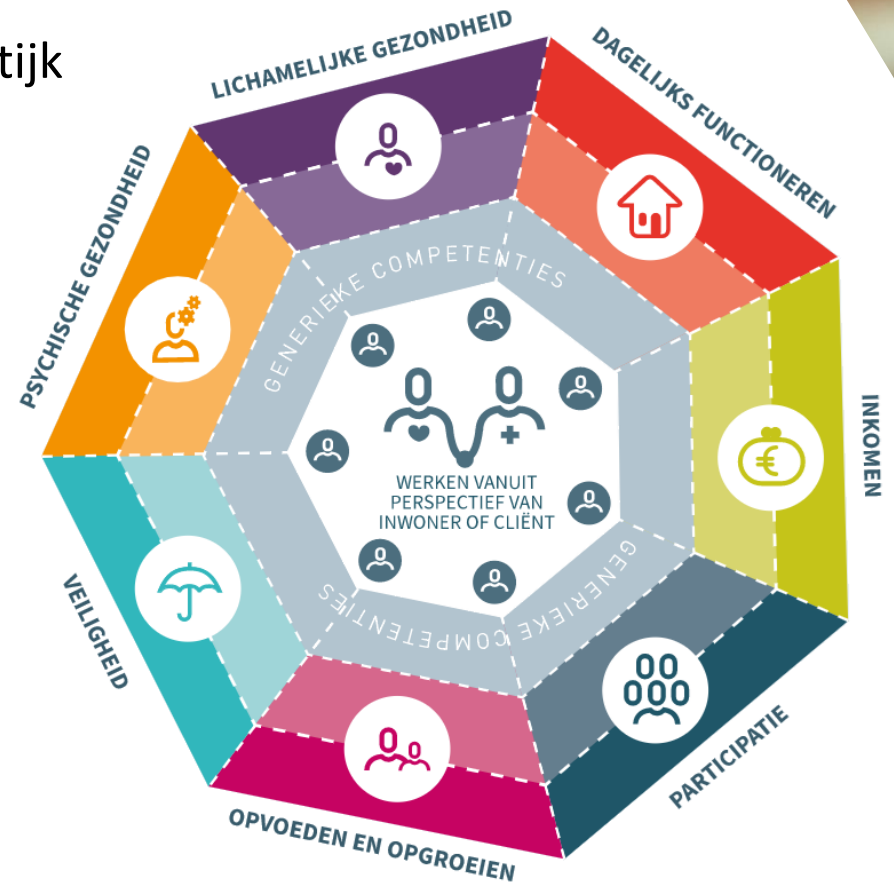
tijk

LICHAMELIJKE GEZONDHEID

DAGELIJKS FUNCTIONEREN

PSYCHISCHE GEZONDHEID

INKOMEN

VEILIGHEID

PARTICIPATIE

OPVOEDEN EN OPGROEIEN

GENERIEKE COMPETENTIES

GENERIEKE COMPETENTIES

GENERIEKE COMPETENTIES

WERKEN VANUIT PERSPECTIEF VAN INWONER OF CLIËNT